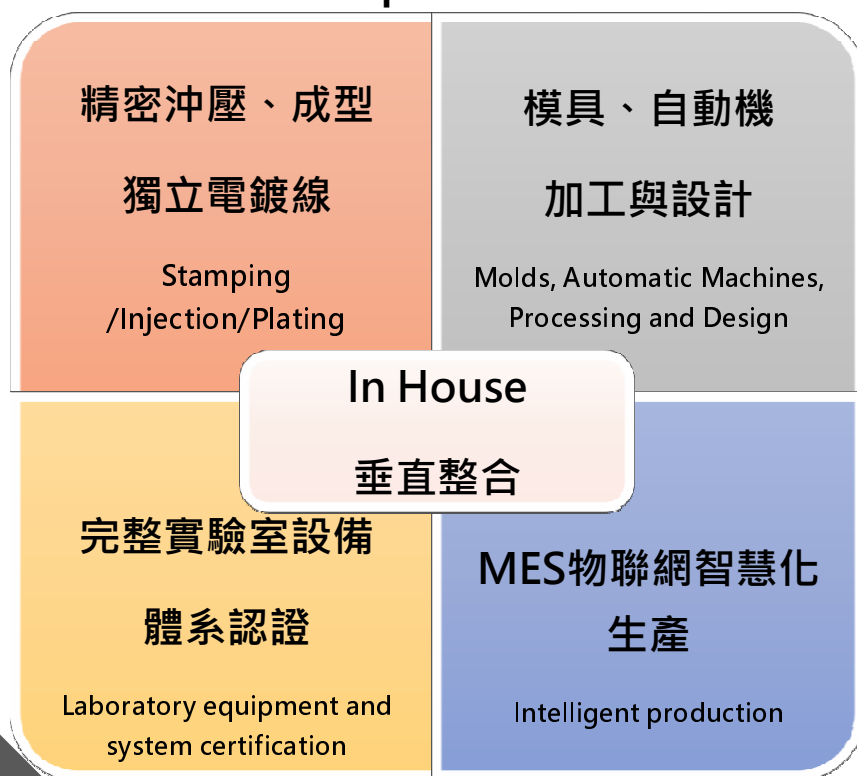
精密沖壓、成型

獨立電鍍線

Stamping /Injection/Plating

模具、自動機

加工與設計

Molds, Automatic Machines, Processing and Design

In House

垂直整合

完整實驗室設備

體系認證

Laboratory equipment and system certification

MES物聯網智慧化

生產

Intelligent production